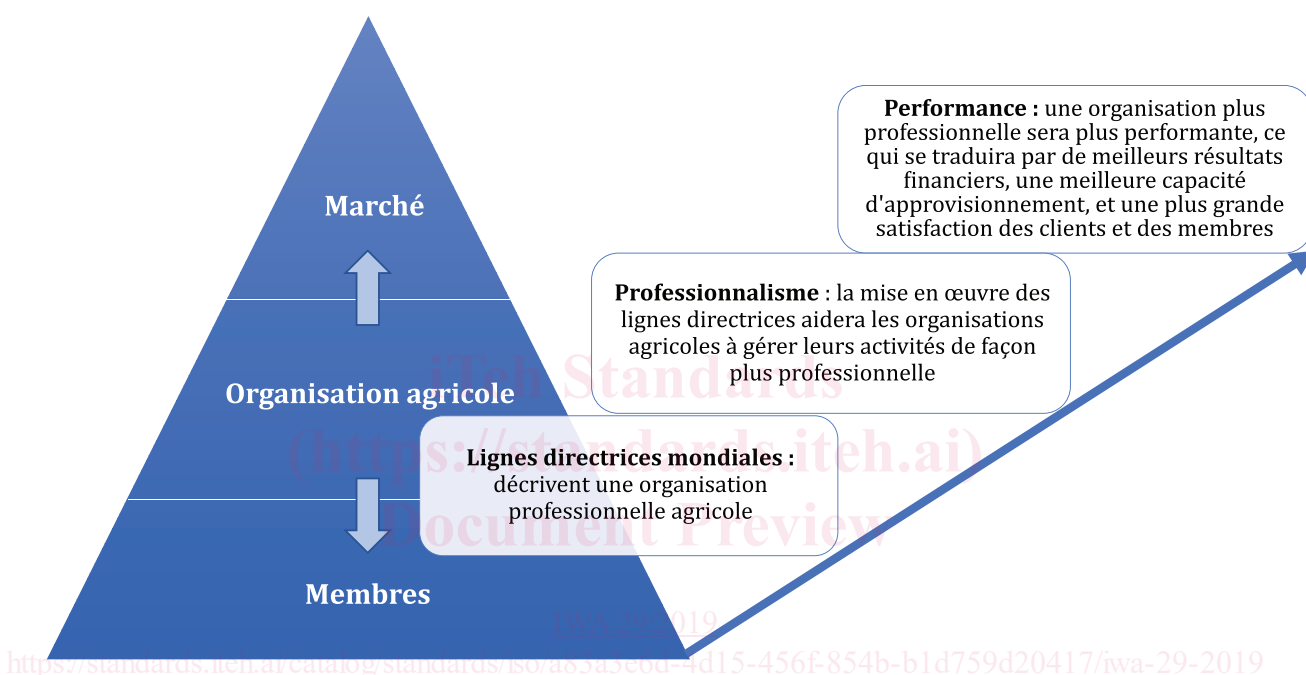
Marché

Organisation agricole

Membres

Lignes directrices mondiales : décrivent une organisation professionnelle agricole

Professionnalisme : la mise en œuvre des lignes directrices aidera les organisations agricoles à gérer leurs activités de façon plus professionnelle

Performance : une organisation plus professionnelle sera plus performante, ce qui se traduira par de meilleurs résultats financiers, une meilleure capacité d'approvisionnement, et une plus grande satisfaction des clients et des membres

iTeh Standards
(https://standards.iteh.ai)
Document Preview

IWA 29:2019

https://standards.iteh.ai/catalog/standards/iso/a83a5e6d-4d15-456f-854b-b1d759d20417/iwa-29-2019